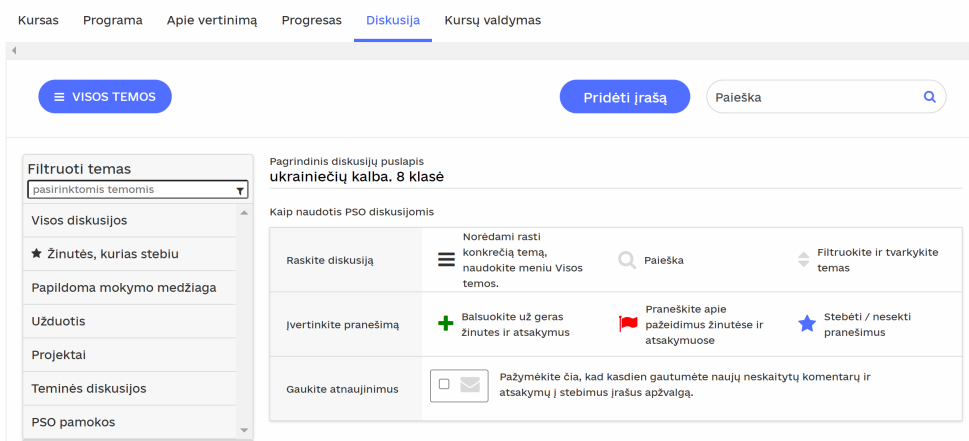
Kursas Programa Apie vertinimą Progresas Diskusija Kursų valdymas

≡ VISOS TEMOS

Pridėti įrašą

Paieška

Filtruoti temas
pasirinktomis temomis

Visos diskusijos
★ Žinutės, kurias stebiu
Papildoma mokymo medžiaga
Užduotis
Projektai
Teminės diskusijos
PSO pamokos

Pagrindinis diskusijų puslapis
ukrainiečių kalba. 8 klasė

Kaip naudotis PSO diskusijomis

| | | | |
|---|---|---|---|
| Raskite diskusiją | Norėdami rasti konkrečią temą, naudokite meniu Visos temos. | Paieška | Filtruokite ir tvarkykite temas |
| Įvertinkite pranešimą | Balsuokite už geras žinutes ir atsakymus | Praneškite apie pažeidimus žinutėse ir atsakymuose | Stebėti / nesekti pranešimus |
| Gaukite atnaujinimus | Pažymėkite čia, kad kasdien gautumėte naujų neskaitytų komentarų ir atsakymų į stebimus įrašus apžvalgą. | | |